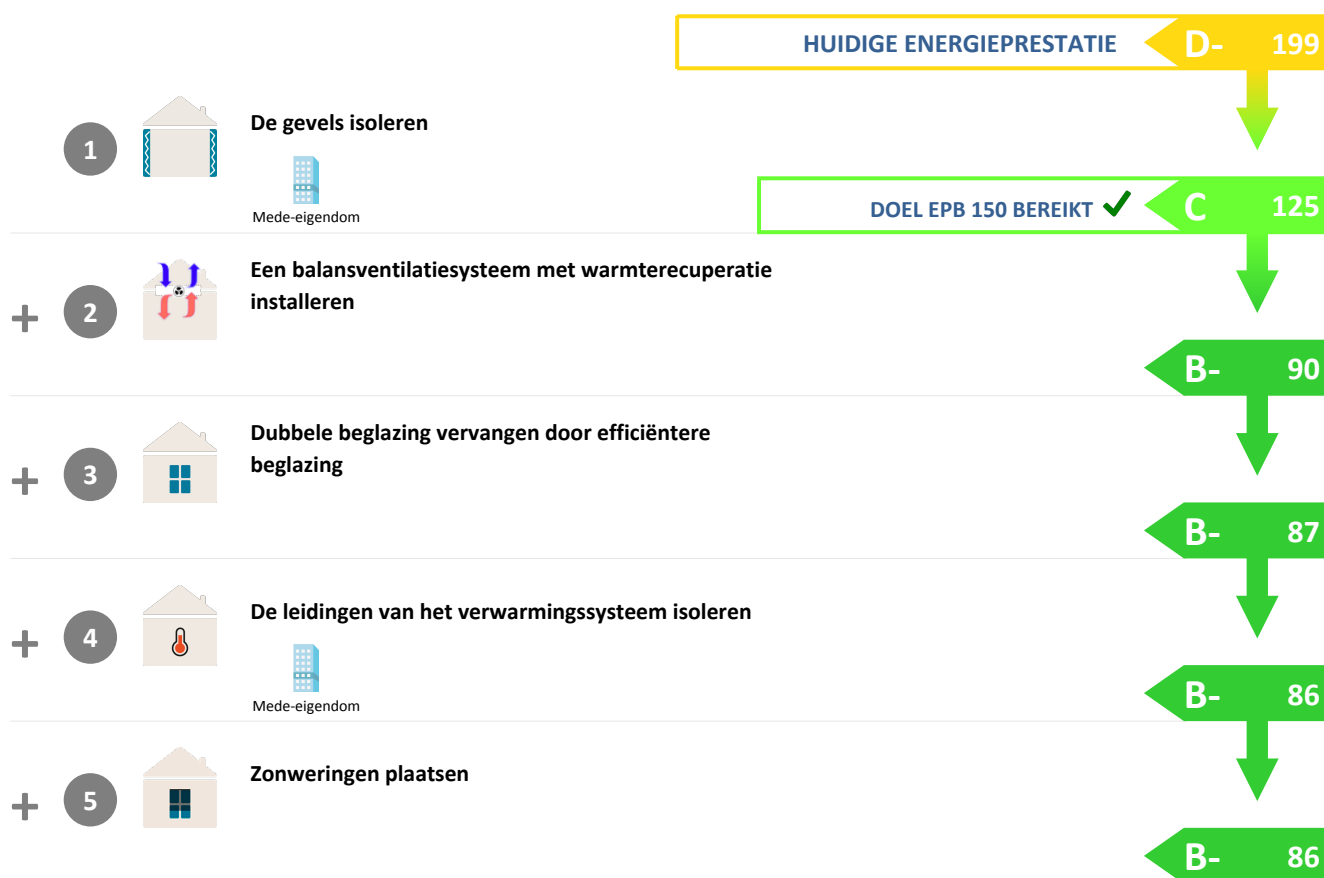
HUIDIGE ENERGIEPRESTATIE D- 199

1 De gevels isoleren

Mede-eigendom

DOEL EPB 150 BEREIKT ✓ C 125

+ 2 Een balansventilatiesysteem met warmterecuperatie installeren

B- 90

+ 3 Dubbele beglazing vervangen door efficiëntere beglazing

B- 87

+ 4 De leidingen van het verwarmingssysteem isoleren

Mede-eigendom

B- 86

+ 5 Zonweringen plaatsen

B- 86